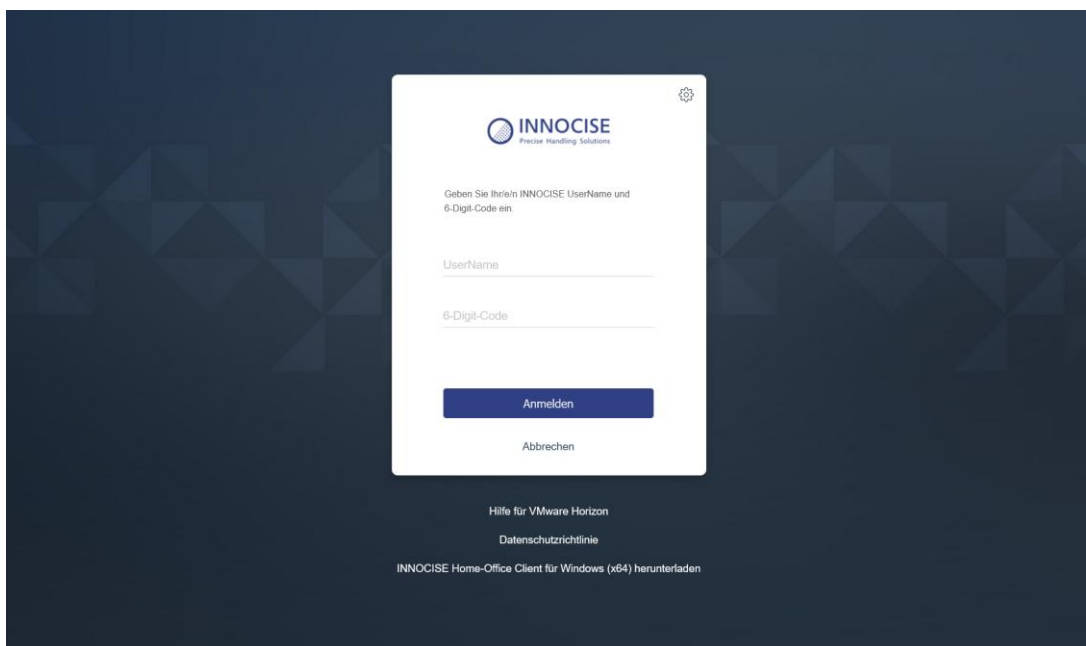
INNOCISE
Precise Handling Solutions

Geben Sie Ihr/e/n INNOCISE UserName und 6-Digit-Code ein.

UserName

6-Digit-Code

Anmelden

Abbrechen

Hilfe für VMware Horizon

Datenschutzrichtlinie

INNOCISE Home-Office Client für Windows (x64) herunterladen